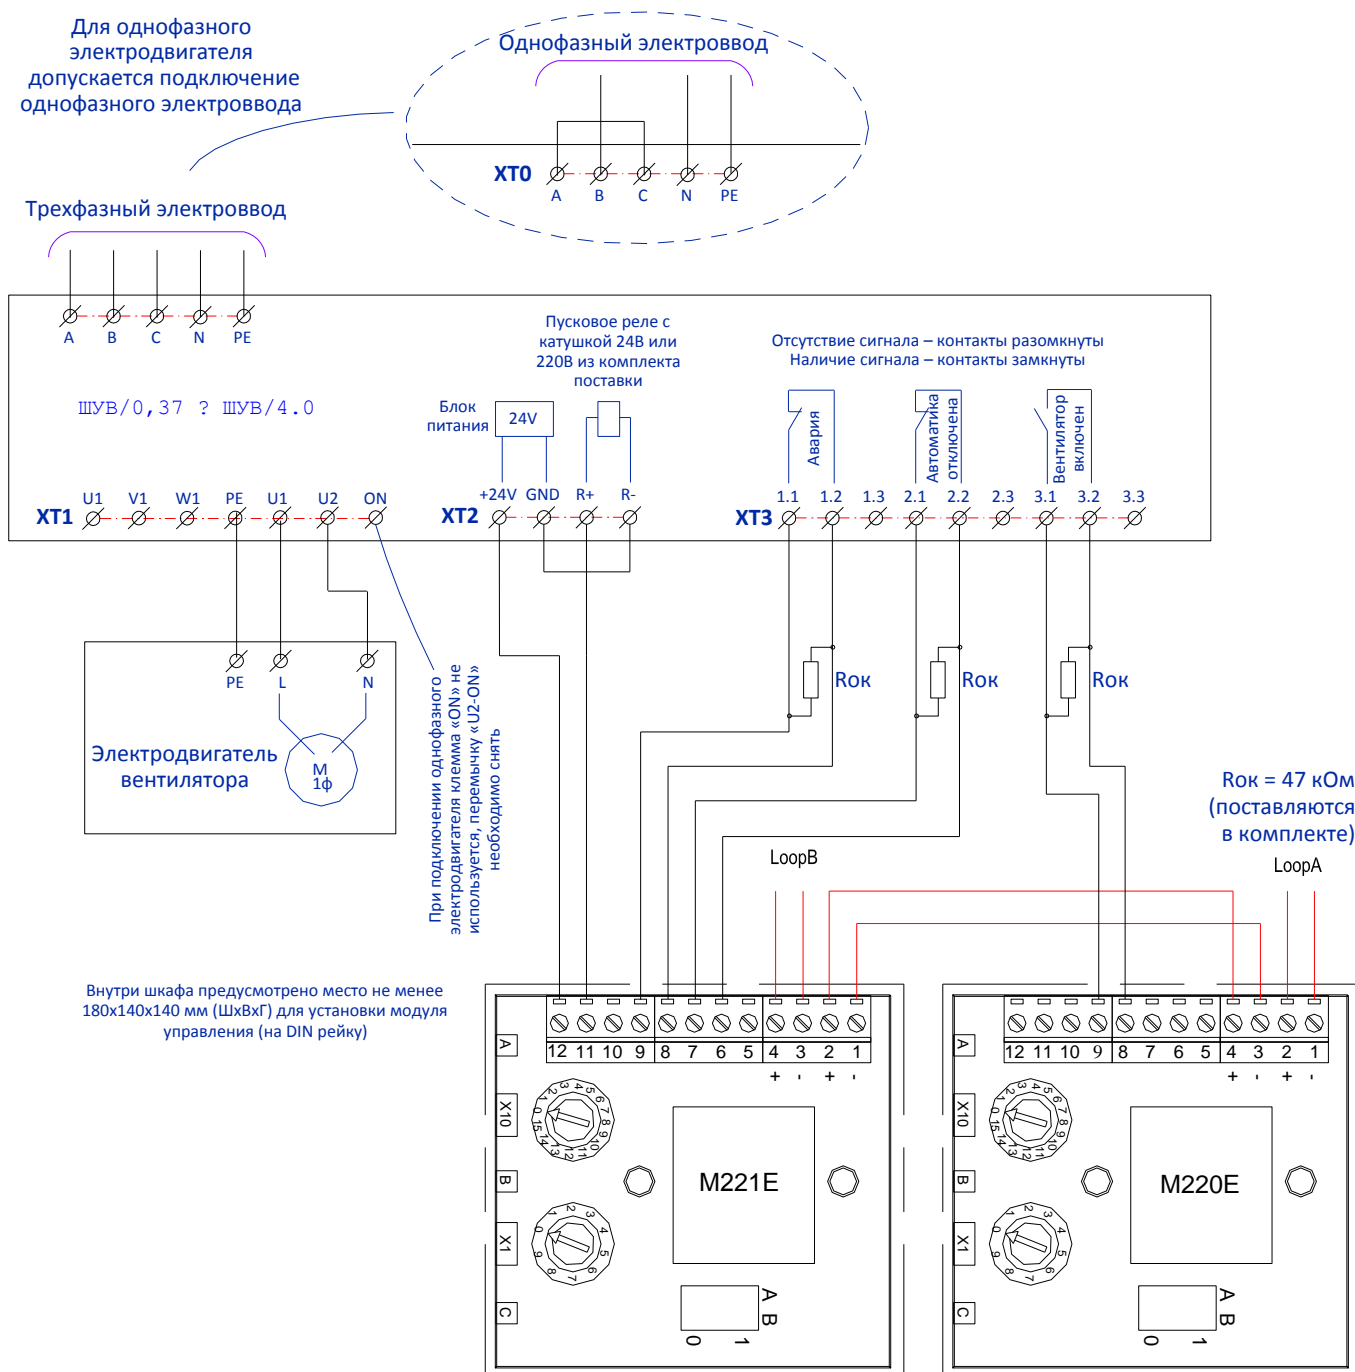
Для однофазного электродвигателя допускается подключение однофазного электроввода

Однофазный электроввод

XT0
A B C N PE

Трехфазный электроввод

A B C N PE

ШУВ/0,37 ? ШУВ/4.0

Пусковое реле с катушкой 24В или 220В из комплекта поставки

Блок питания
24V

Отсутствие сигнала – контакты разомкнуты
Наличие сигнала – контакты замкнуты

Авария
Автоматика отключена
Вентилятор включен

XT1 U1 V1 W1 PE U1 U2 ON
XT2 +24V GND R+ R-
XT3 1.1 1.2 1.3 2.1 2.2 2.3 3.1 3.2 3.3

PE L N
Электродвигатель вентилятора
M
1ф

При подключении однофазного электродвигателя клемма «ON» не используется, перемычку «U2-ON» необходимо снять

Rок Rок Rок

Rок = 47 кОм
(поставляются в комплекте)

LoopB
LoopA

Внутри шкафа предусмотрено место не менее 180х140х140 мм (ШхВхГ) для установки модуля управления (на DIN рейку)

12 11 10 9 8 7 6 5 4 3 2 1
+ - + -
A
X10
B
X1
C
M221E
A B
0 1

12 11 10 9 8 7 6 5 4 3 2 1
+ - + -
A
X10
B
X1
C
M220E
A B
0 1